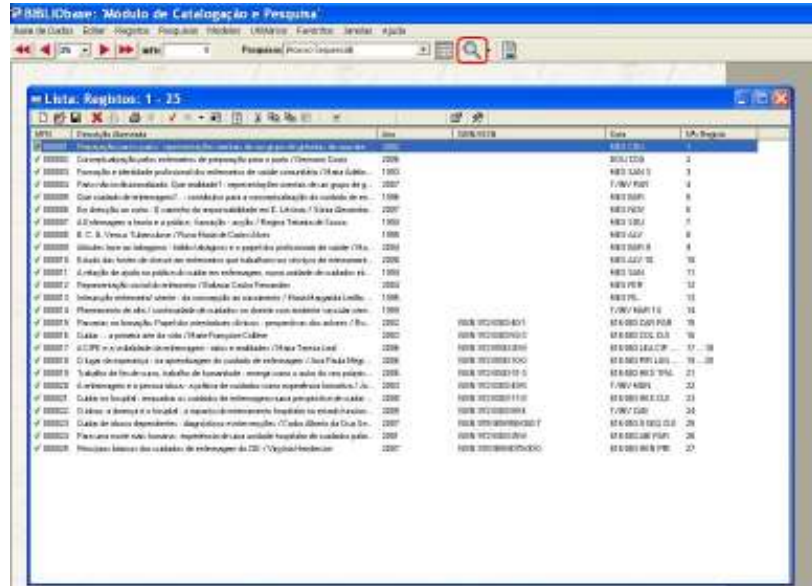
BIBLIObase: Módulo de Catalogação e Pesquisa

Base de Dados Editar Registos Pesquisas Modelos Utilitários Favoritos Janelas Ajuda

Pesquisa

Lista: Registos: 1 - 25

| MFN | Descrição Abreviada | Ano | ISBN/ISSN | Cota | Nº Registo |
|---|---|---|---|---|---|
| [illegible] | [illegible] | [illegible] | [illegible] | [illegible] | 1 |
| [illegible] | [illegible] | 2006 | | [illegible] | 2 |
| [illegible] | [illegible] | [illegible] | | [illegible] | 3 |
| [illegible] | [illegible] | 2007 | | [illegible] | 4 |
| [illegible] | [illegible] | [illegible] | | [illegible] | 5 |
| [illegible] | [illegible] | 2007 | | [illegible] | 6 |
| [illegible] | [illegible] | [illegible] | | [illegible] | 7 |
| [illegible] | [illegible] | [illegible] | | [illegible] | 8 |
| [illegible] | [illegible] | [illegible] | | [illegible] | 9 |
| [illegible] | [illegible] | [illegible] | | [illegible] | 10 |
| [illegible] | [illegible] | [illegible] | | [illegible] | 11 |
| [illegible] | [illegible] | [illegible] | | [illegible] | 12 |
| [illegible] | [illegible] | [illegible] | | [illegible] | 13 |
| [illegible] | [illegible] | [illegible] | | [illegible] | 14 |
| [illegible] | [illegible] | 2002 | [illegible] | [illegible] | 15 |
| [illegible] | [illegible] | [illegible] | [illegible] | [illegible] | 16 |
| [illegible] | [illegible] | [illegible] | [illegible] | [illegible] | 17 ... 18 |
| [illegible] | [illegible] | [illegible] | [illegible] | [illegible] | 19 ... 20 |
| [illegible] | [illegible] | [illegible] | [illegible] | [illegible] | 21 |
| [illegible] | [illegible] | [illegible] | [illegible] | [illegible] | 22 |
| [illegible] | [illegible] | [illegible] | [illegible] | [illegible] | 23 |
| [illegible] | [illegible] | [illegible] | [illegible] | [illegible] | 24 |
| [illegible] | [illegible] | 2007 | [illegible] | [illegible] | 25 |
| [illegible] | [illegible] | 2007 | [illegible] | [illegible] | 26 |
| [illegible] | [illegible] | 2007 | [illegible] | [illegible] | 27 |